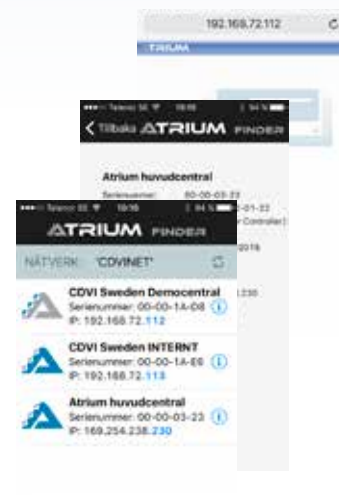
192.168.72.112

ATRIUM

Telenor SE 10:16 94 %

Tillbaka ATRIUM FINDER

Atrium huvudcentral

Serienummer: 00-00-03-23

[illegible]-01-22

Controller)

2016

230

Telenor SE 10:16 94 %

ATRIUM FINDER

NÄTVERK: 'CDVINET'

CDVI Sweden Democentral
Serienummer: 00-00-1A-D8
IP: 192.168.72.112

CDVI Sweden INTERNT
Serienummer: 00-00-1A-E6
IP: 192.168.72.113

Atrium huvudcentral
Serienummer: 00-00-03-23
IP: 169.254.238.230